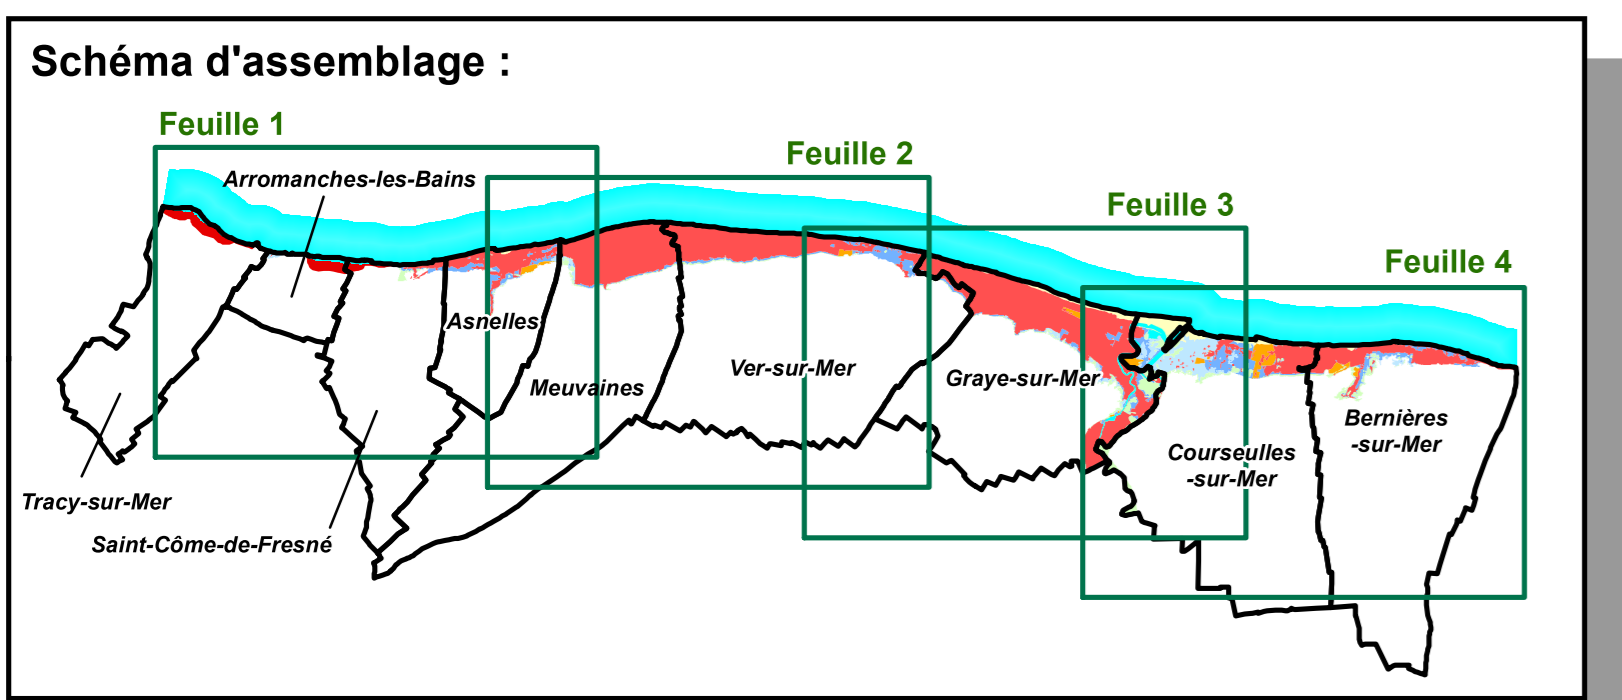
Schéma d'assemblage :

Feuille 1

Feuille 2

Feuille 3

Feuille 4

Arromanches-les-Bains

Asnelles

Meuvaines

Ver-sur-Mer

Graye-sur-Mer

Courseulles -sur-Mer

Bernières -sur-Mer

Tracy-sur-Mer

Saint-Côme-de-Fresné